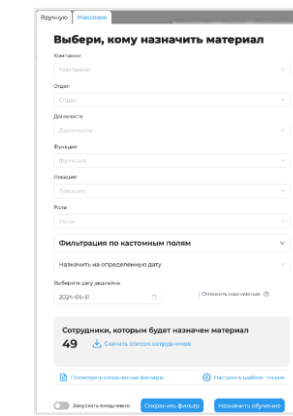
Вручную Массовое

Выбери, кому назначить материал

Компании
Компании

Отдел
Отдел

Должность
Должность

Функция
Функция

Локация
Локация

Роли
Роли

Фильтрация по кастомным полям

Назначить на определенную дату

Выберите дату дедлайна
2024-05-31

Отложить назначение

Сотрудники, которым будет назначен материал
49 Скачать список сотрудников

Посмотреть сохраненные фильтры

Настроить шаблон письма

Запускать ежедневно

Сохранить фильтр

Назначить обучение